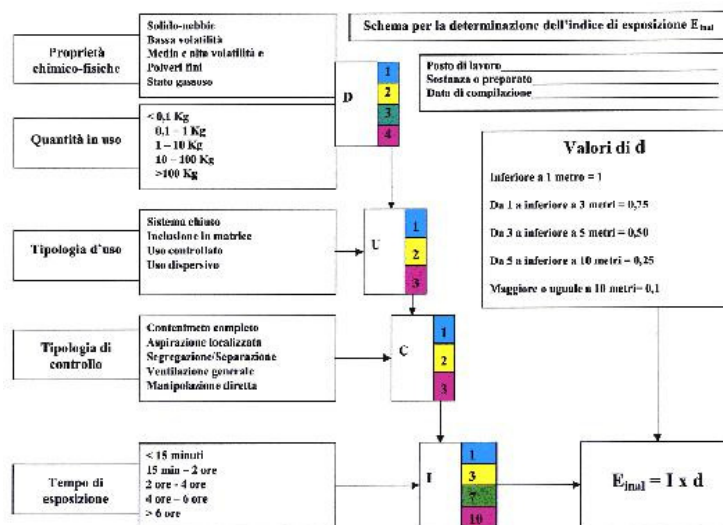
Schema per la determinazione dell'indice di esposizione $E_{inal}$

Proprietà chimico-fisiche

Solido-nebbie
Bassa volatilità
Media e alta volatilità e
Polveri fini
Stato gassoso

D

1
2
3
4

Posto di lavoro
Sostanza o preparato
Data di compilazione

Quantità in uso

< 0,1 Kg
0,1 – 1 Kg
1 – 10 Kg
10 – 100 Kg
>100 Kg

Valori di d

Inferiore a 1 metro = 1

Da 1 a inferiore a 3 metri = 0,75

Da 3 a inferiore a 5 metri = 0,50

Da 5 a inferiore a 10 metri = 0,25

Maggiore o uguale a 10 metri= 0,1

Tipologia d'uso

Sistema chiuso
Inclusione in matrice
Uso controllato
Uso dispersivo

U

1
2
3

Tipologia di controllo

Contenimento completo
Aspirazione localizzata
Segregazione/Separazione
Ventilazione generale
Manipolazione diretta

C

1
2
3

Tempo di esposizione

< 15 minuti
15 min – 2 ore
2 ore - 4 ore
4 ore – 6 ore
> 6 ore

I

1
3
7
10

$E_{inal} = I \times d$